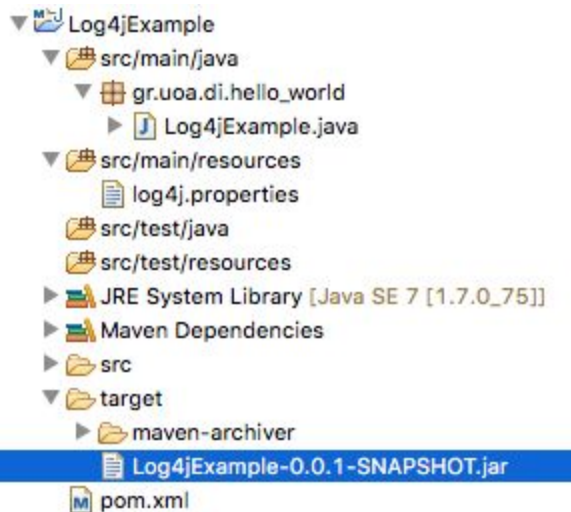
Log4jExample
src/main/java
gr.uoa.di.hello_world
Log4jExample.java
src/main/resources
log4j.properties
src/test/java
src/test/resources
JRE System Library [Java SE 7 [1.7.0_75]]
Maven Dependencies
src
target
maven-archiver
Log4jExample-0.0.1-SNAPSHOT.jar
pom.xml